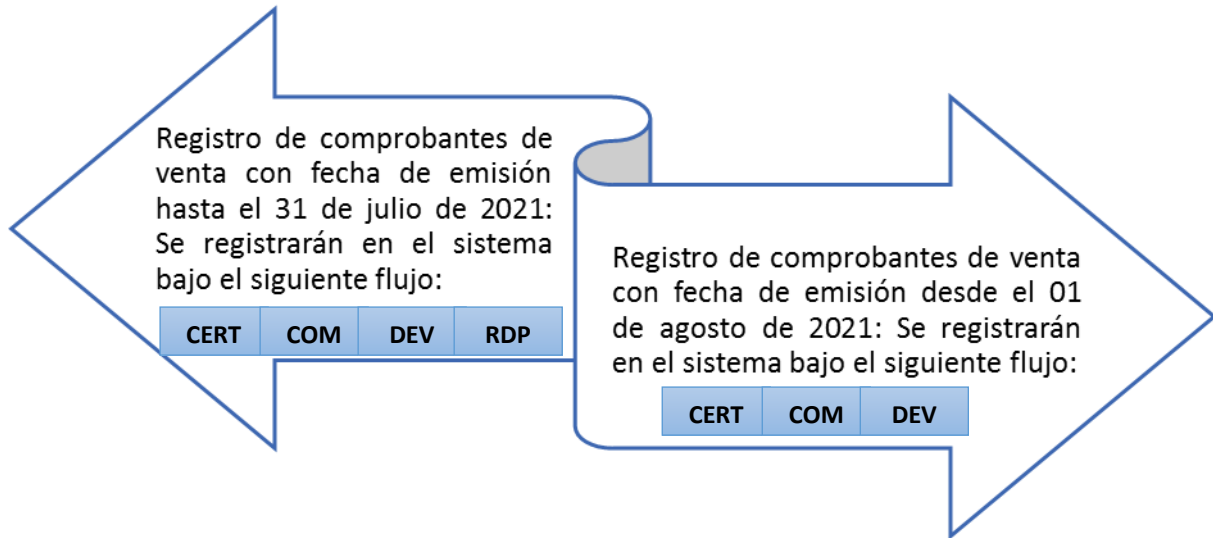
Registro de comprobantes de venta con fecha de emisión hasta el 31 de julio de 2021: Se registrarán en el sistema bajo el siguiente flujo:

| CERT | COM | DEV | RDP |
|---|---|---|---|

Registro de comprobantes de venta con fecha de emisión desde el 01 de agosto de 2021: Se registrarán en el sistema bajo el siguiente flujo:

| CERT | COM | DEV |
|---|---|---|